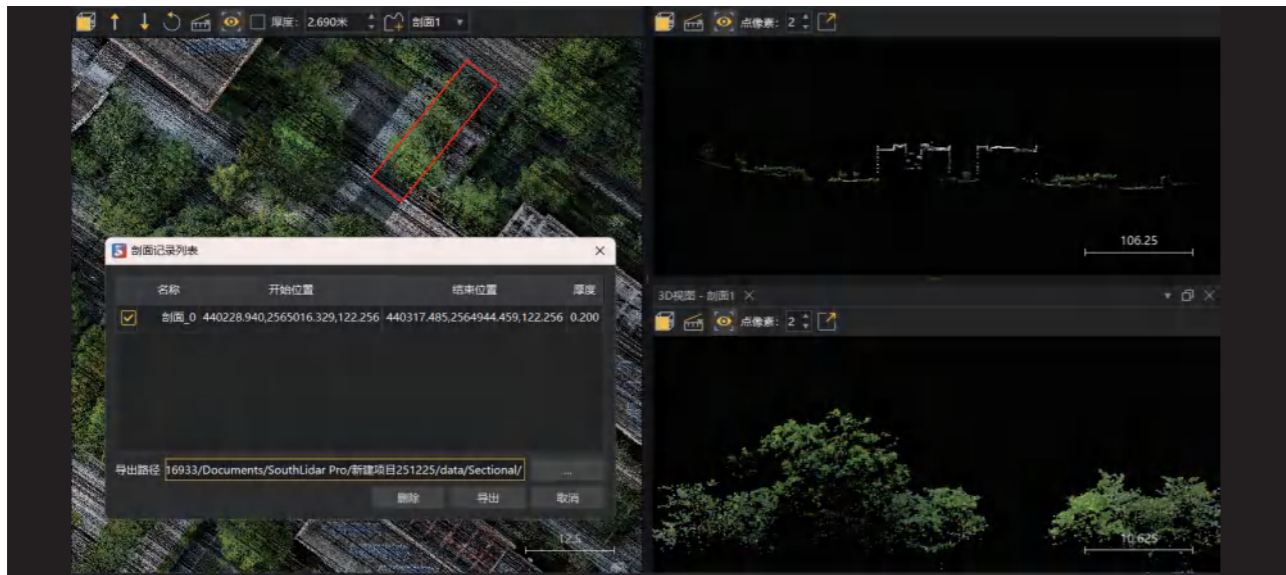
厚度: 2.690米 剖面1

点像素: 2

106.25

剖面记录列表

| | 名称 | 开始位置 | 结束位置 | 厚度 |
|---|---|---|---|---|
| ☑ | 剖面_0 | 440228.940,2565016.329,122.256 | 440317.485,2564944.459,122.256 | 0.200 |

导出路径 16933/Documents/SouthLidar Pro/新建项目251225/data/Sectional/ ...

删除 导出 取消

12.5

3D视图 - 剖面1

点像素: 2

10.625